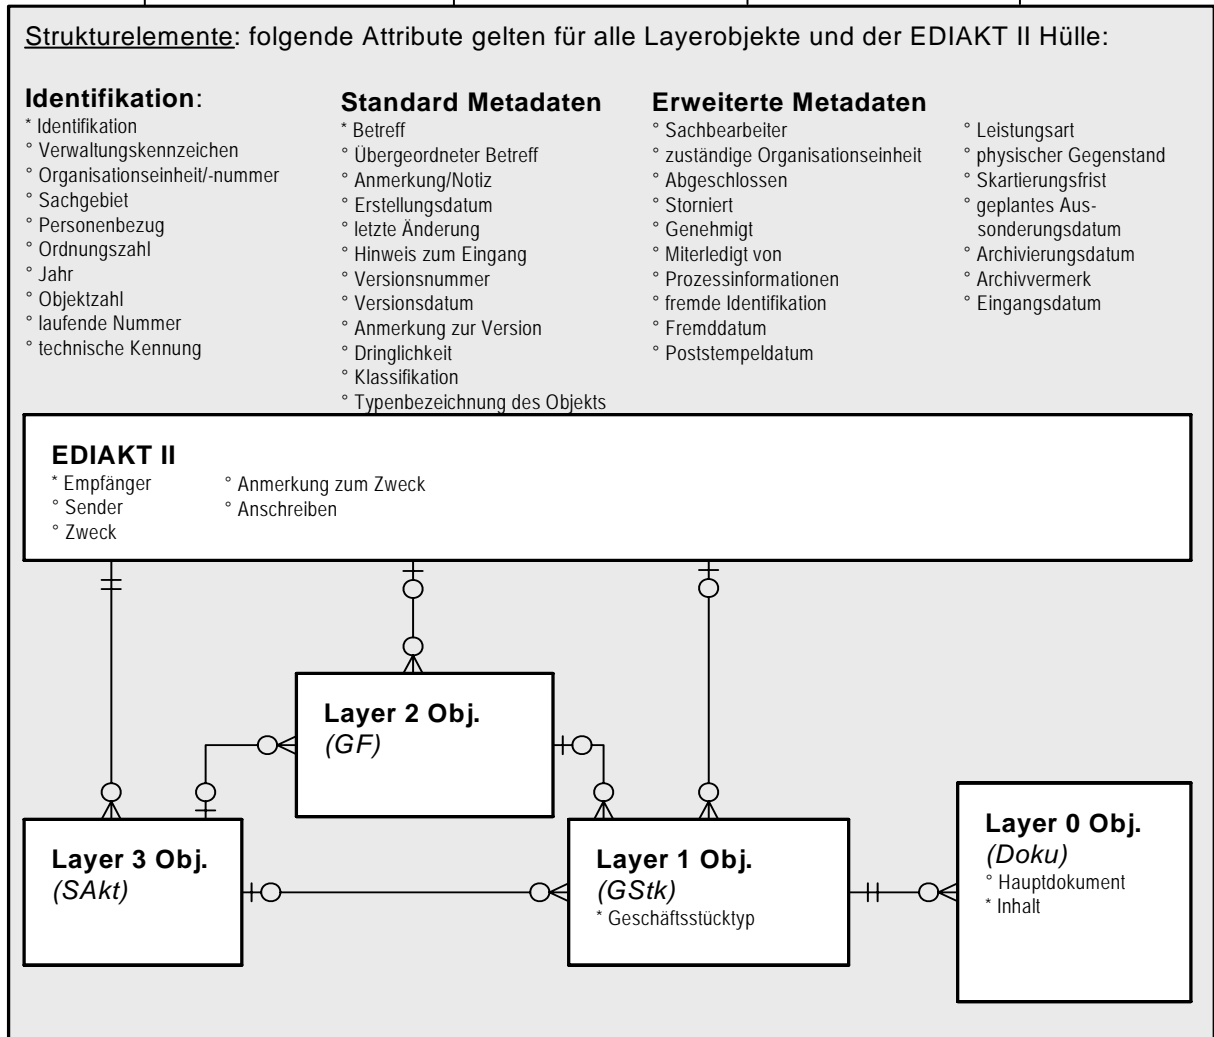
Strukturelemente: folgende Attribute gelten für alle Layerobjekte und der EDIAKT II Hülle:

**Identifikation**:
* Identifikation
° Verwaltungskennzeichen
° Organisationseinheit/-nummer
° Sachgebiet
° Personenbezug
° Ordnungszahl
° Jahr
° Objektzahl
° laufende Nummer
° technische Kennung

**Standard Metadaten**
* Betreff
° Übergeordneter Betreff
° Anmerkung/Notiz
° Erstellungsdatum
° letzte Änderung
° Hinweis zum Eingang
° Versionsnummer
° Versionsdatum
° Anmerkung zur Version
° Dringlichkeit
° Klassifikation
° Typenbezeichnung des Objekts

**Erweiterte Metadaten**
° Sachbearbeiter
° zuständige Organisationseinheit
° Abgeschlossen
° Storniert
° Genehmigt
° Miterledigt von
° Prozessinformationen
° fremde Identifikation
° Fremddatum
° Poststempeldatum

° Leistungsart
° physischer Gegenstand
° Skartierungsfrist
° geplantes Aussonderungsdatum
° Archivierungsdatum
° Archivvermerk
° Eingangsdatum

**EDIAKT II**
* Empfänger
° Sender
° Zweck
° Anmerkung zum Zweck
° Anschreiben

**Layer 2 Obj.**
*(GF)*

**Layer 3 Obj.**
*(SAkt)*

**Layer 1 Obj.**
*(GStk)*
* Geschäftsstücktyp

**Layer 0 Obj.**
*(Doku)*
° Hauptdokument
* Inhalt